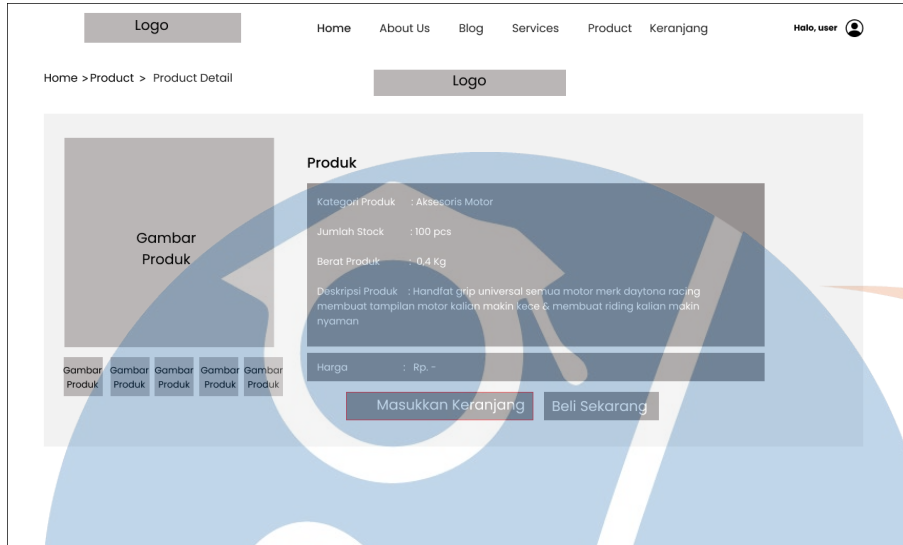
Logo

Home About Us Blog Services Product Keranjang

Halo, user

Home > Product > Product Detail

Logo

Gambar Produk

Gambar Produk Gambar Produk Gambar Produk Gambar Produk Gambar Produk

Produk

Kategori Produk : Aksesoris Motor

Jumlah Stock : 100 pcs

Berat Produk : 0.4 Kg

Deskripsi Produk : Handfat grip universal semua motor merk daytona racing membuat tampilan motor kalian makin kece & membuat riding kalian makin nyaman

Harga : Rp. -

Masukkan Keranjang

Beli Sekarang